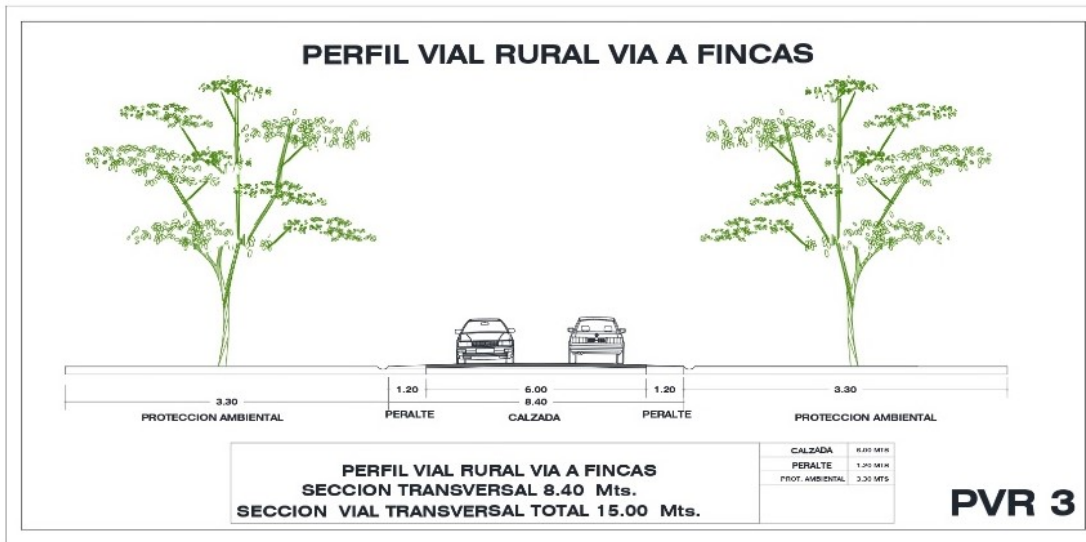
PERFIL VIAL RURAL VIA A FINCAS

3.30
PROTECCION AMBIENTAL

1.20
PERALTE

6.00
8.40
CALZADA

1.20
PERALTE

3.30
PROTECCION AMBIENTAL

PERFIL VIAL RURAL VIA A FINCAS
SECCION TRANSVERSAL 8.40 Mts.
SECCION VIAL TRANSVERSAL TOTAL 15.00 Mts.

| CALZADA | 6.00 MTS |
|---|---|
| PERALTE | 1.20 MTS |
| PROT. AMBIENTAL | 3.30 MTS |

PVR 3